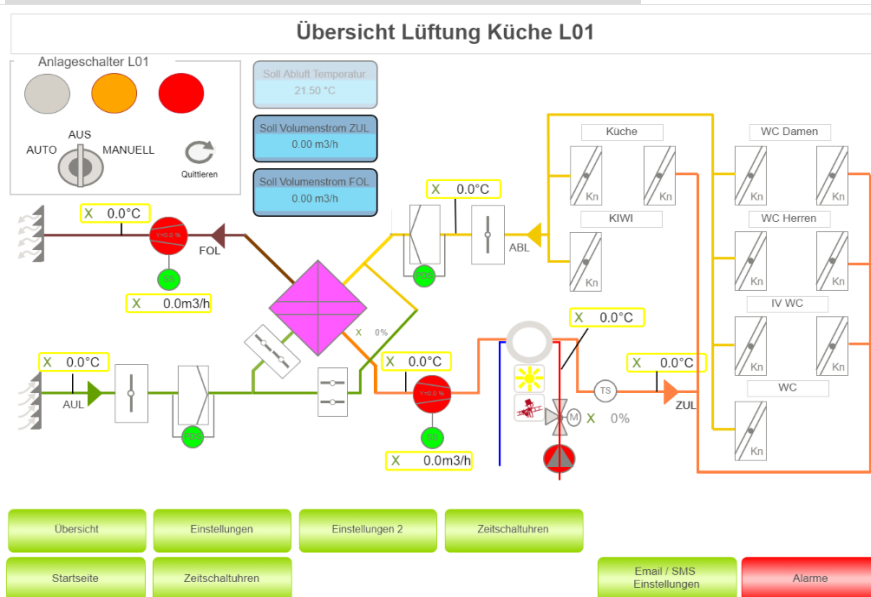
Übersicht Lüftung Küche L01

Anlageschalter L01

AUS
AUTO MANUELL
Quittieren

Soll Abluft Temperatur
21.50 °C

Soll Volumenstrom ZUL
0.00 m3/h

Soll Volumenstrom FOL
0.00 m3/h

X 0.0°C
FOL
X 0.0m3/h

X 0.0°C
ABL

Küche
Kn Kn
KIWI
Kn

WC Damen
Kn Kn
WC Herren
Kn Kn
IV WC
Kn Kn
WC
Kn

X 0%

X 0.0°C
AUL

X 0.0°C
X 0.0m3/h

X 0.0°C
TS
M
X 0%

X 0.0°C
ZUL

Übersicht
Einstellungen
Einstellungen 2
Zeitschaltuhren
Startseite
Zeitschaltuhren
Email / SMS Einstellungen
Alarme